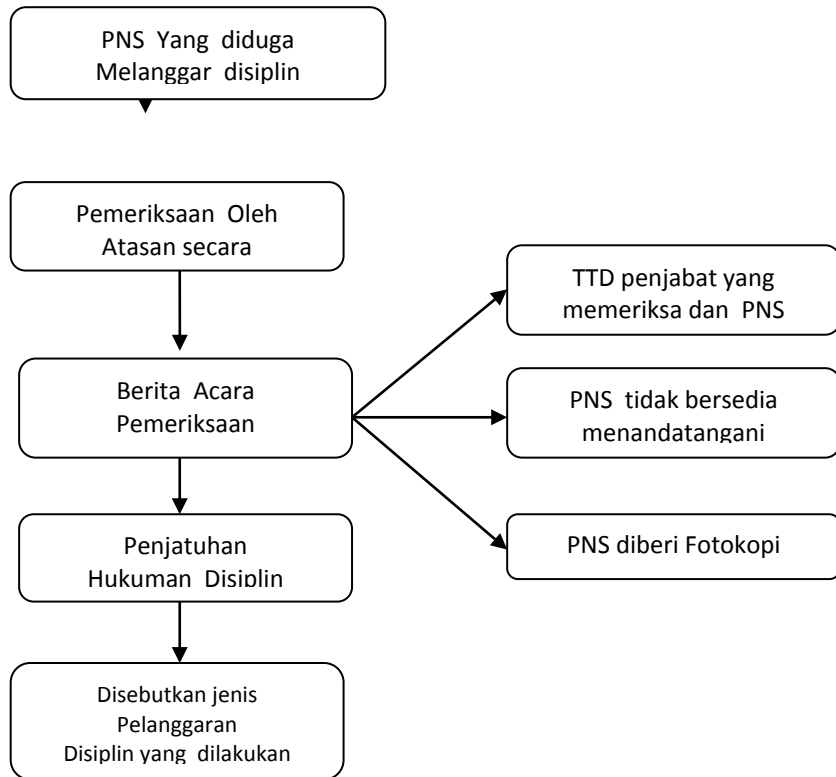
PNS Yang diduga Melanggar disiplin

Pemeriksaan Oleh Atasan secara

Berita Acara Pemeriksaan

TTD penjabat yang memeriksa dan PNS

PNS tidak bersedia menandatangani

PNS diberi Fotokopi

Penjatuhan Hukuman Disiplin

Disebutkan jenis Pelanggaran Disiplin yang dilakukan